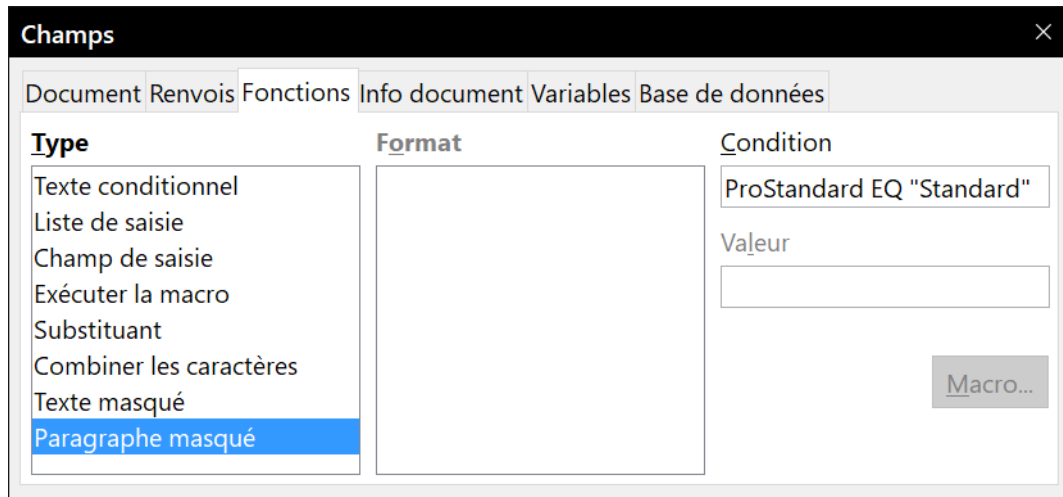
Champs

Document Renvois Fonctions Info document Variables Base de données

Type
Texte conditionnel
Liste de saisie
Champ de saisie
Exécuter la macro
Substituant
Combiner les caractères
Texte masqué
Paragraphe masqué

Format

Condition
ProStandard EQ "Standard"

Valeur

Macro...